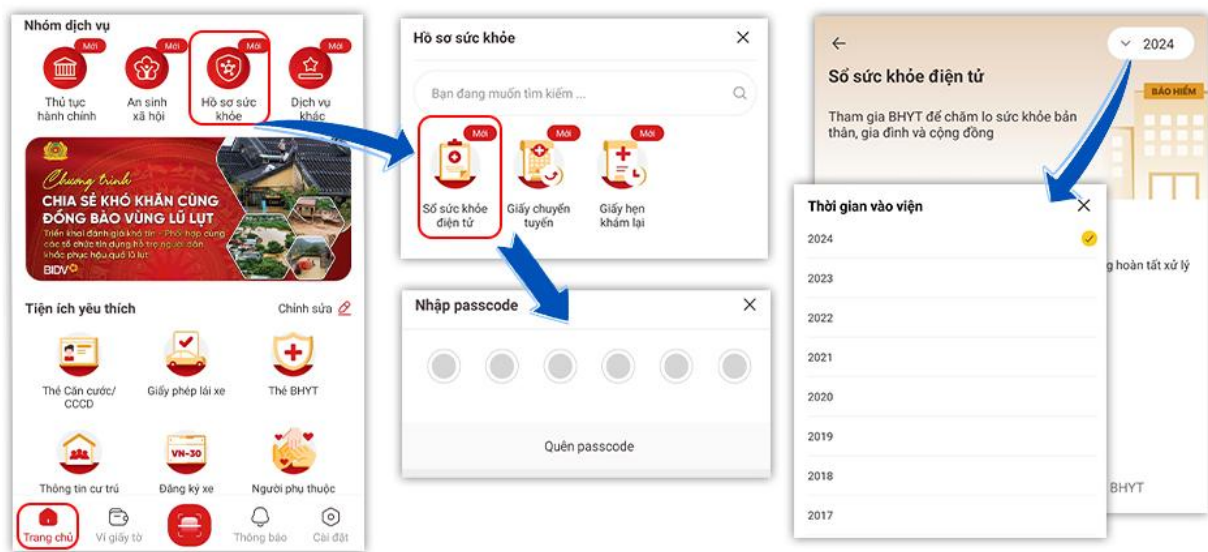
Nhóm dịch vụ

Mới
Thủ tục hành chính

Mới
An sinh xã hội

Mới
Hồ sơ sức khỏe

Mới
Dịch vụ khác

Chương trình
CHIA SẺ KHÓ KHĂN CÙNG ĐỒNG BÀO VÙNG LŨ LỤT
Triển khai đánh giá khó tin - Phối hợp cùng các tổ chức tín dụng hỗ trợ người dân khắc phục hậu quả lũ lụt
BIDV

Tiện ích yêu thích
Chỉnh sửa

Thẻ Căn cước/ CCCD
Giấy phép lái xe
Thẻ BHYT
Thông tin cư trú
VN-30
Đăng ký xe
Người phụ thuộc

Trang chủ
Ví giấy tờ
Thông báo
Cài đặt

Hồ sơ sức khỏe
Bạn đang muốn tìm kiếm ...

Mới
Sổ sức khỏe điện tử
Mới
Giấy chuyển tuyến
Mới
Giấy hẹn khám lại

Nhập passcode
Quên passcode

2024
Sổ sức khỏe điện tử
Tham gia BHYT để chăm lo sức khỏe bản thân, gia đình và cộng đồng
BẢO HIỂM

Thời gian vào viện
2024
2023
2022
2021
2020
2019
2018
2017

g hoàn tất xử lý
BHYT